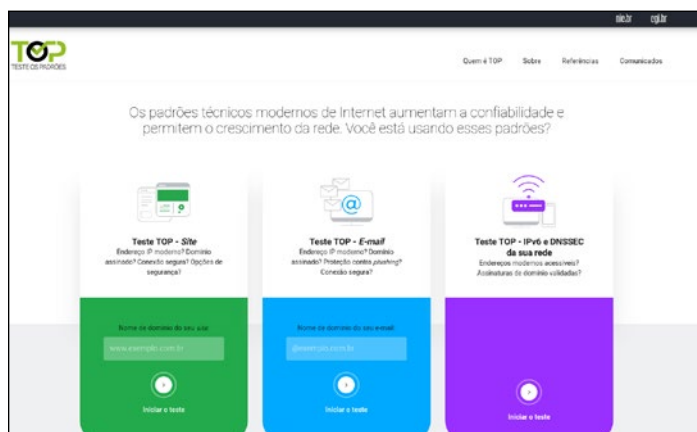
nic.br cgi.br

TOP
TESTE OS PADRÕES

Quem é TOP Sobre Referências Comunicados

Os padrões técnicos modernos de Internet aumentam a confiabilidade e permitem o crescimento da rede. Você está usando esses padrões?

Teste TOP - *Site*
Endereço IP moderno? Domínio assinado? Conexão segura? Opções de segurança?

Nome de domínio do seu site
www.exemplo.com.br

Iniciar o teste

Teste TOP - *E-mail*
Endereço IP moderno? Domínio assinado? Proteção contra *phishing*? Conexão segura?

Nome de domínio do seu e-mail
@exemplo.com.br

Iniciar o teste

Teste TOP - IPv6 e DNSSEC da sua rede
Endereços modernos acessíveis? Assinaturas de domínio validadas?

Iniciar o teste